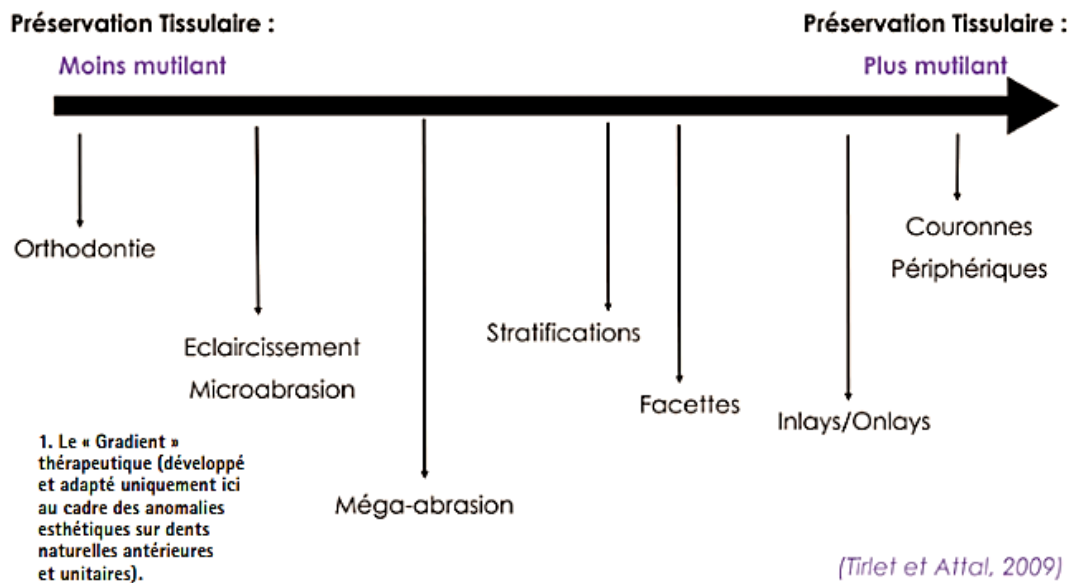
Préservation Tissulaire :
Moins mutilant

Préservation Tissulaire :
Plus mutilant

Orthodontie

Eclaircissement
Microabrasion

Méga-abrasion

Stratifications

Facettes

Inlays/Onlays

Couronnes
Périphériques

1. Le « Gradient » thérapeutique (développé et adapté uniquement ici au cadre des anomalies esthétiques sur dents naturelles antérieures et unitaires).

(Tirlet et Attal, 2009)